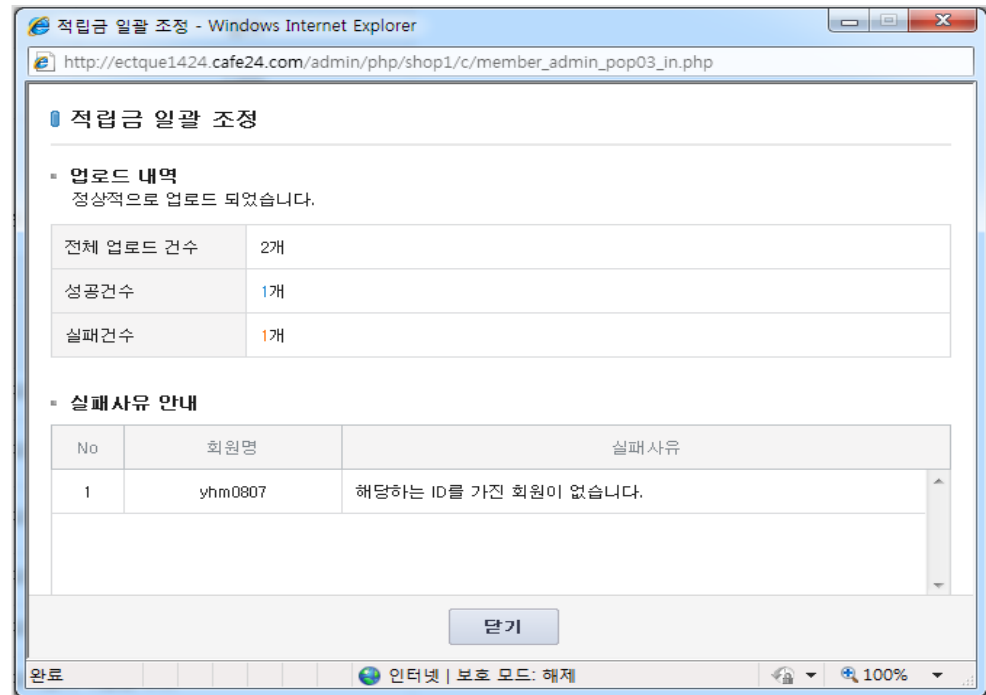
적립금 일괄 조정 - Windows Internet Explorer

http://ectque1424.cafe24.com/admin/php/shop1/c/member_admin_pop03_in.php

적립금 일괄 조정

업로드 내역
정상적으로 업로드 되었습니다.

| 전체 업로드 건수 | 2개 |
|---|---|
| 성공건수 | 1개 |
| 실패건수 | 1개 |

실패사유 안내

| No | 회원명 | 실패사유 |
|---|---|---|
| 1 | yhm0807 | 해당하는 ID를 가진 회원이 없습니다. |

닫기

완료 | 인터넷 | 보호 모드: 해제 | 100%